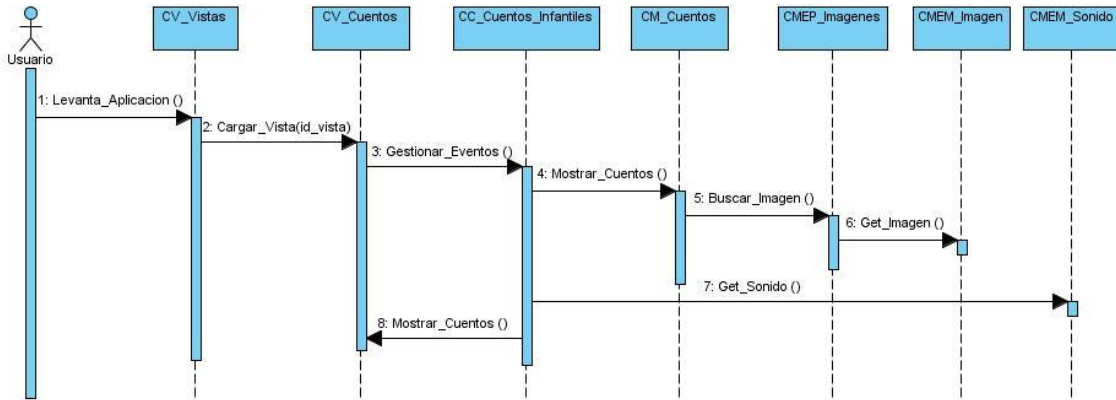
Usuario

CV_Vistas

CV_Cuentos

CC_Cuentos_Infantiles

CM_Cuentos

CMEP_Imagenes

CMEM_Imagen

CMEM_Sonido

1: Levanta_Aplicacion ()

2: Cargar_Vista(id_vista)

3: Gestionar_Eventos ()

4: Mostrar_Cuentos ()

5: Buscar_Imagen ()

6: Get_Imagen ()

7: Get_Sonido ()

8: Mostrar_Cuentos ()